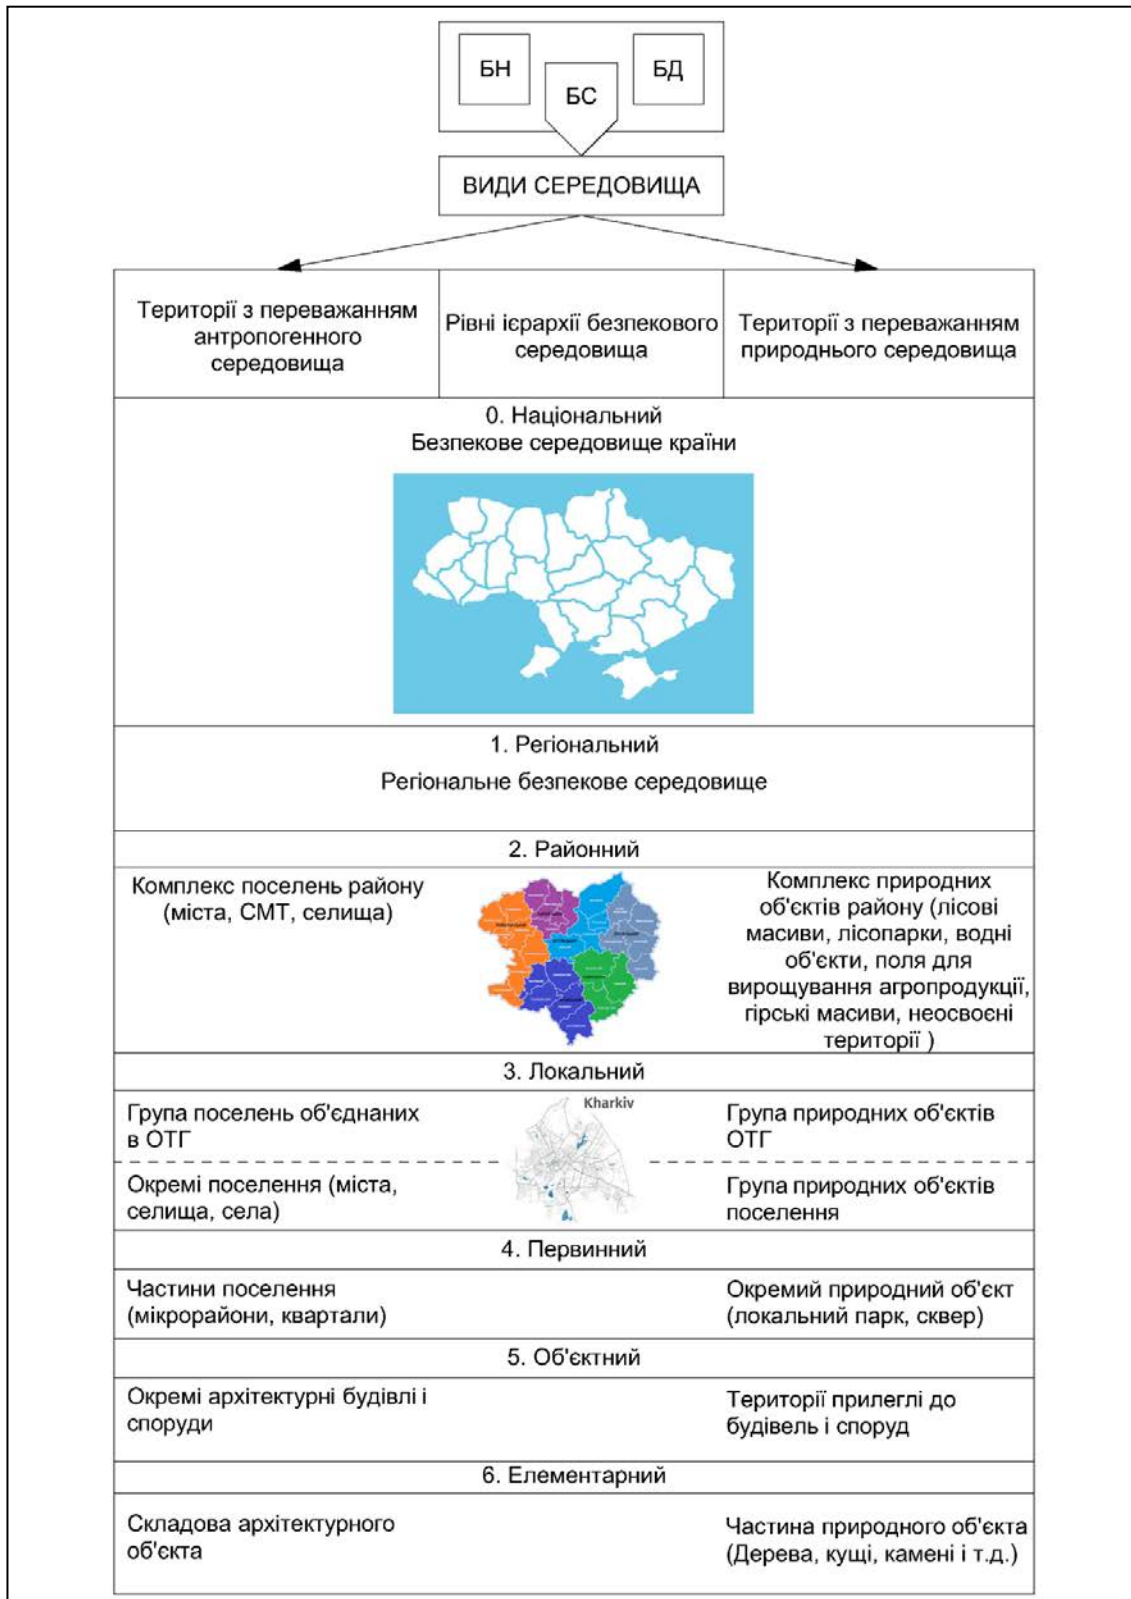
БН

БС

БД

ВИДИ СЕРЕДОВИЩА

| Території з переважанням антропогенного середовища | Рівні ієрархії безпекового середовища | Території з переважанням природнього середовища |
|---|---|---|

0. Національний
Безпекове середовище країни

1. Регіональний
Регіональне безпекове середовище

2. Районний

Комплекс поселень району (міста, СМТ, селища)

Комплекс природних об'єктів району (лісові масиви, лісопарки, водні об'єкти, поля для вирощування агропродукції, гірські масиви, неосвоєні території )

3. Локальний

Група поселень об'єднаних в ОТГ

Kharkiv

Група природних об'єктів ОТГ

Окремі поселення (міста, селища, села)

Група природних об'єктів поселення

4. Первинний

Частини поселення (мікрорайони, квартали)

Окремий природний об'єкт (локальний парк, сквер)

5. Об'єктний

Окремі архітектурні будівлі і споруди

Території прилеглі до будівель і споруд

6. Елементарний

Складова архітектурного об'єкта

Частина природного об'єкта (Дерева, кущі, камені і т.д.)